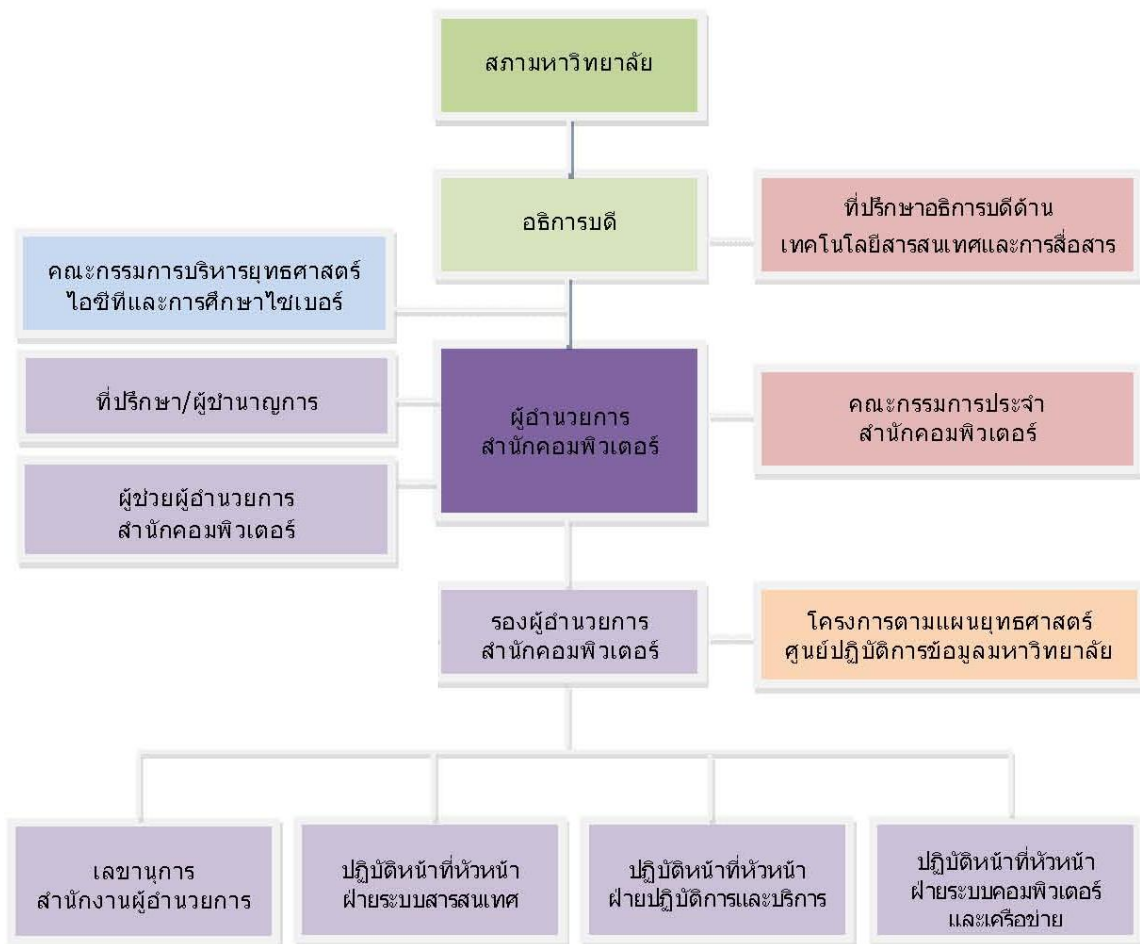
สภามหาวิทยาลัย

อธิการบดี

ที่ปรึกษาอธิการบดีด้านเทคโนโลยีสารสนเทศและการสื่อสาร

คณะกรรมการบริหารยุทธศาสตร์ไอซีทีและการศึกษาไซเบอร์

ที่ปรึกษา/ผู้ชำนาญการ

ผู้อำนวยการสำนักคอมพิวเตอร์

คณะกรรมการประจำสำนักคอมพิวเตอร์

ผู้ช่วยผู้อำนวยการสำนักคอมพิวเตอร์

รองผู้อำนวยการสำนักคอมพิวเตอร์

โครงการตามแผนยุทธศาสตร์ศูนย์ปฏิบัติการข้อมูลมหาวิทยาลัย

เลขานุการสำนักงานผู้อำนวยการ

ปฏิบัติหน้าที่หัวหน้าฝ่ายระบบสารสนเทศ

ปฏิบัติหน้าที่หัวหน้าฝ่ายปฏิบัติการและบริการ

ปฏิบัติหน้าที่หัวหน้าฝ่ายระบบคอมพิวเตอร์และเครือข่าย